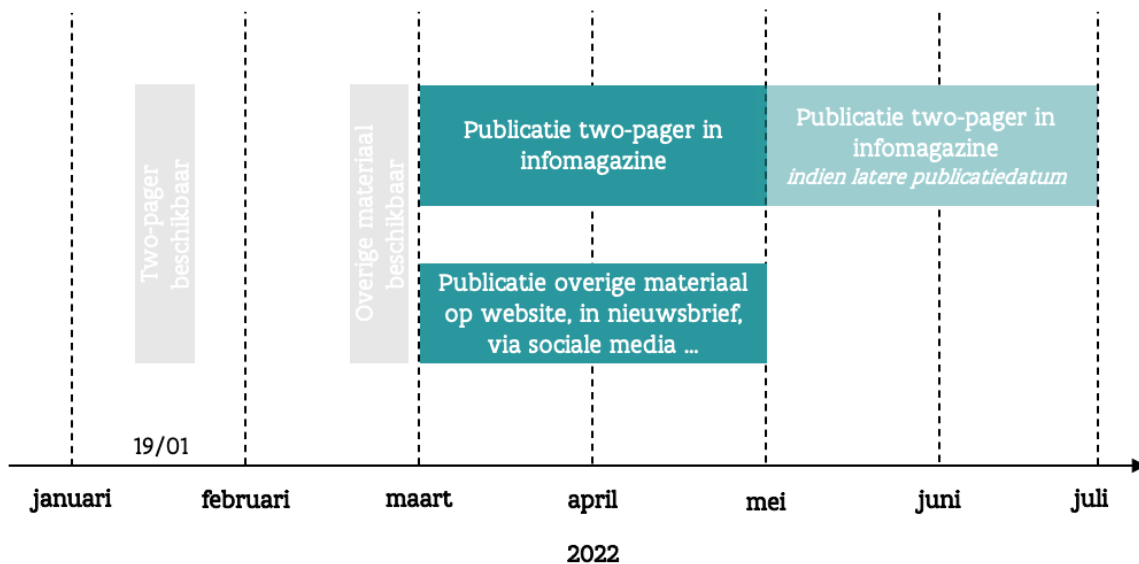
Two-pager beschikbaar

Overige materiaal beschikbaar

Publicatie two-pager in infomagazine

Publicatie two-pager in infomagazine
*indien latere publicatiedatum*

Publicatie overige materiaal op website, in nieuwsbrief, via sociale media ...

19/01

januari februari maart april mei juni juli

2022